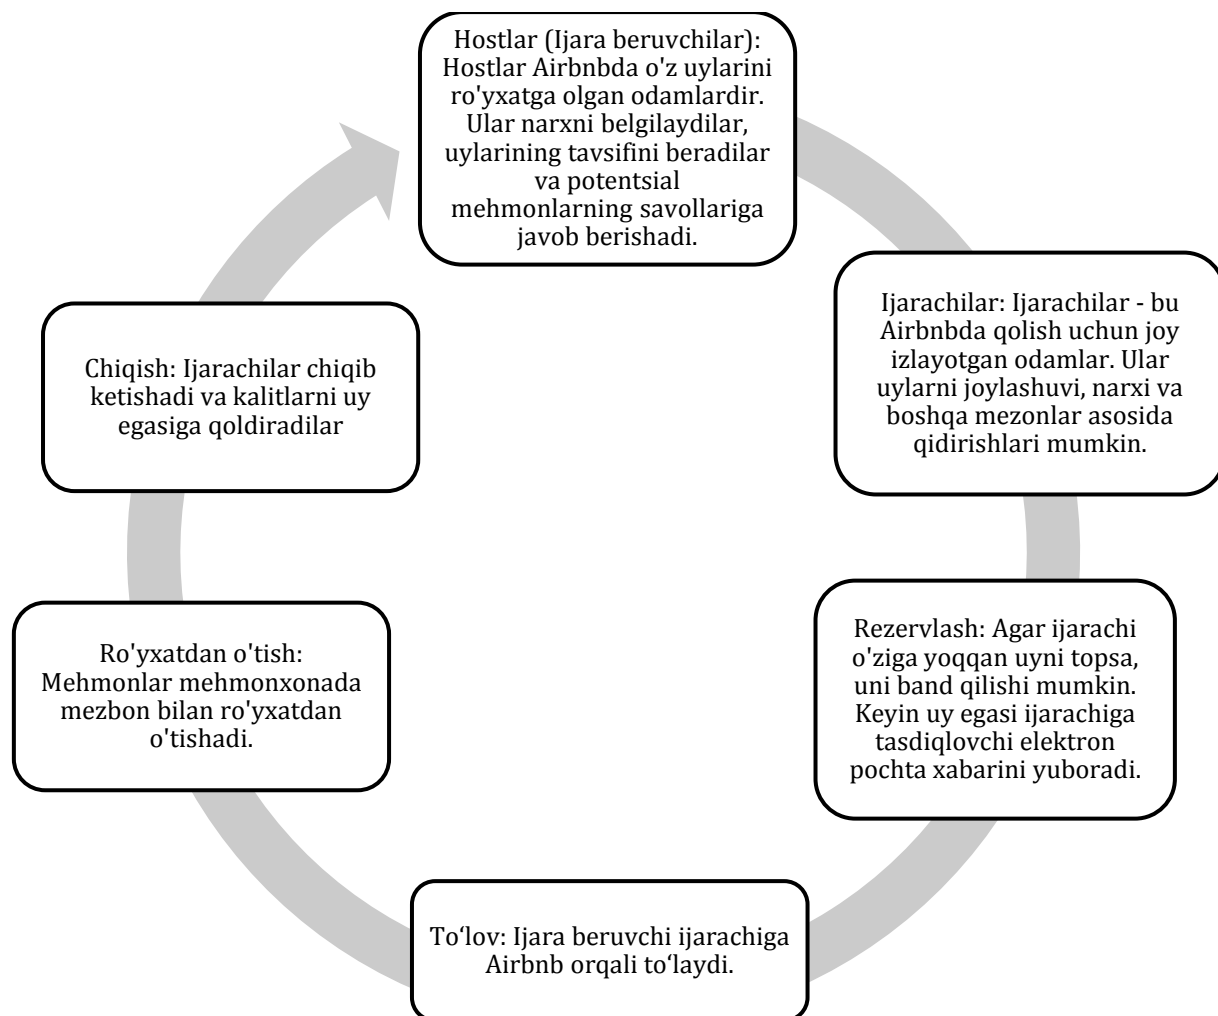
Hostlar (Ijara beruvchilar): Hostlar Airbnbda o'z uylarini ro'yxatga olgan odamlardir. Ular narxni belgilaydilar, uylarining tavsifini beradilar va potentsial mehmonlarning savollariga javob berishadi.

Ijarachilar: Ijarachilar - bu Airbnbda qolish uchun joy izlayotgan odamlar. Ular uylarni joylashuvi, narxi va boshqa mezonlar asosida qidirishlari mumkin.

Rezervlash: Agar ijarachi o'ziga yoqqan uyni topsa, uni band qilishi mumkin. Keyin uy egasi ijarachiga tasdiqlovchi elektron pochta xabarini yuboradi.

To‘lov: Ijara beruvchi ijarachiga Airbnb orqali to‘laydi.

Ro'yxatdan o'tish: Mehmonlar mehmonxonada mezbon bilan ro'yxatdan o'tishadi.

Chiqish: Ijarachilar chiqib ketishadi va kalitlarni uy egasiga qoldiradilar